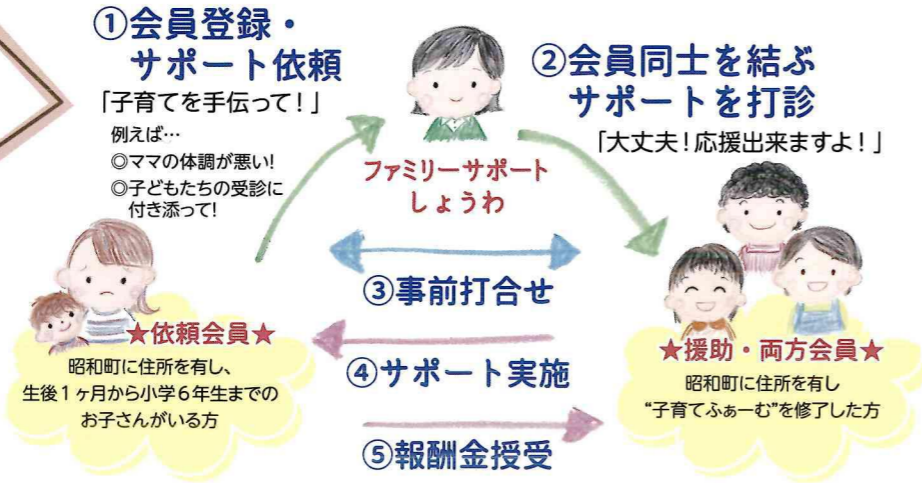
①会員登録・
サポート依頼

「子育てを手伝って！」

例えば…
◎ママの体調が悪い！
◎子どもたちの受診に付き添って！

ファミリーサポート
しょうわ

②会員同士を結ぶ
サポートを打診

「大丈夫！応援出来ますよ！」

③事前打合せ

★依頼会員★
昭和町に住所を有し、生後１ヶ月から小学６年生までのお子さんがいる方

④サポート実施

★援助・両方会員★
昭和町に住所を有し
“子育てふぁーむ”を修了した方

⑤報酬金授受